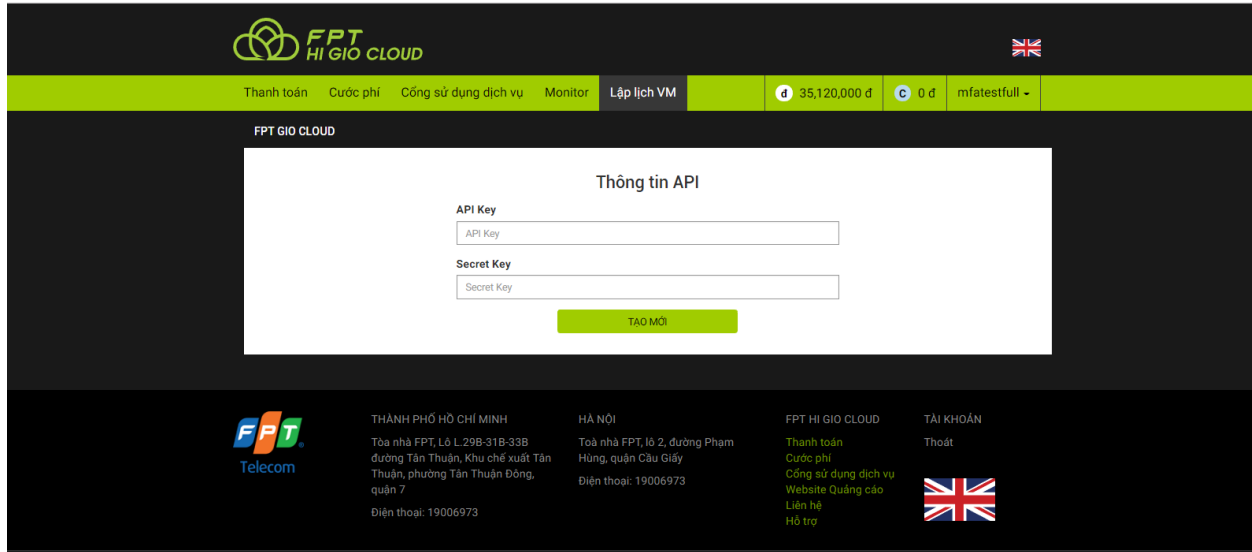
FPT HI GIO CLOUD

Thanh toán Cước phí Cổng sử dụng dịch vụ Monitor Lập lịch VM

đ 35,120,000 đ C 0 đ mfatestfull

FPT GIO CLOUD

Thông tin API

API Key

API Key

Secret Key

Secret Key

TẠO MỚI

FPT Telecom

THÀNH PHỐ HỒ CHÍ MINH

Tòa nhà FPT, Lô L.29B-31B-33B đường Tân Thuận, Khu chế xuất Tân Thuận, phường Tân Thuận Đông, quận 7

Điện thoại: 19006973

HÀ NỘI

Toà nhà FPT, lô 2, đường Phạm Hùng, quận Cầu Giấy

Điện thoại: 19006973

FPT HI GIO CLOUD

Thanh toán
Cước phí
Cổng sử dụng dịch vụ
Website Quảng cáo
Liên hệ
Hỗ trợ

TÀI KHOẢN

Thoát